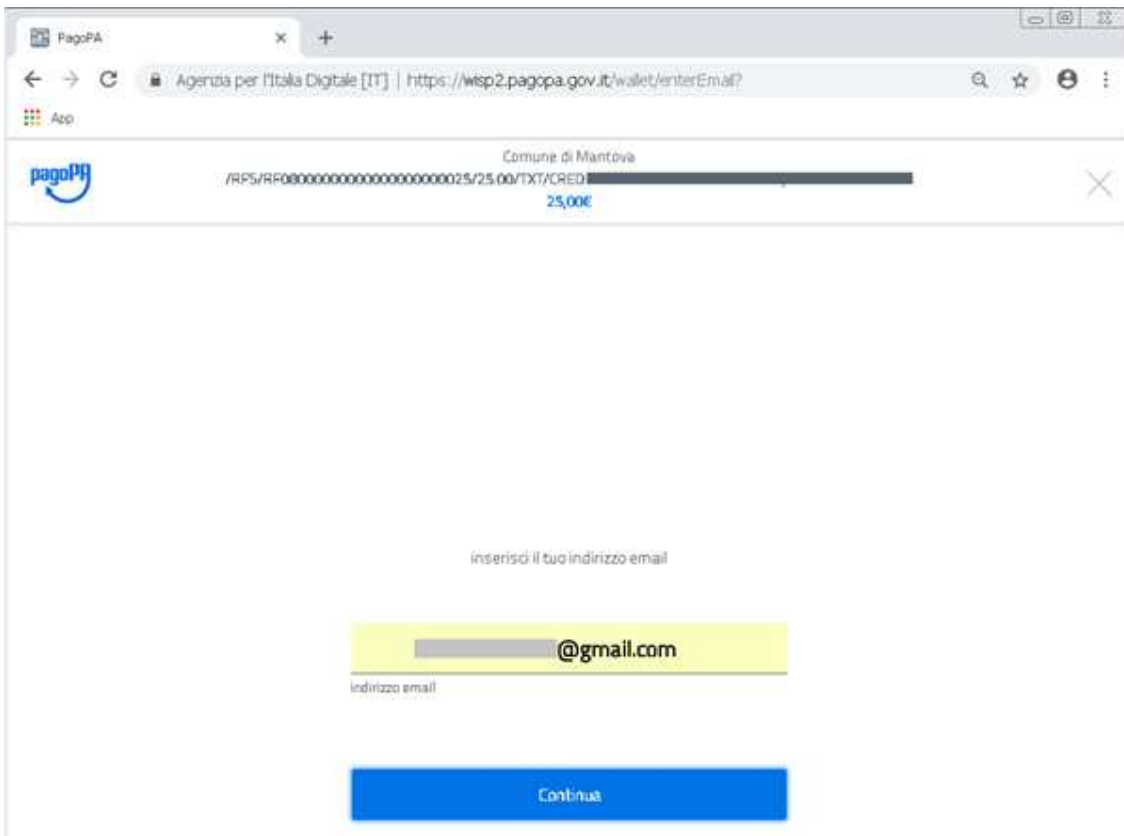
PagoPA

Agenzia per l'Italia Digitale [IT] | https://wisp2.pagopa.gov.it/wallet/enterEmail?

App

pagoPA

Comune di Mantova
/RFS/RF08000000000000000000025/25.00/TXT/CRED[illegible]
25,00€

inserisci il tuo indirizzo email

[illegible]@gmail.com

indirizzo email

Continua